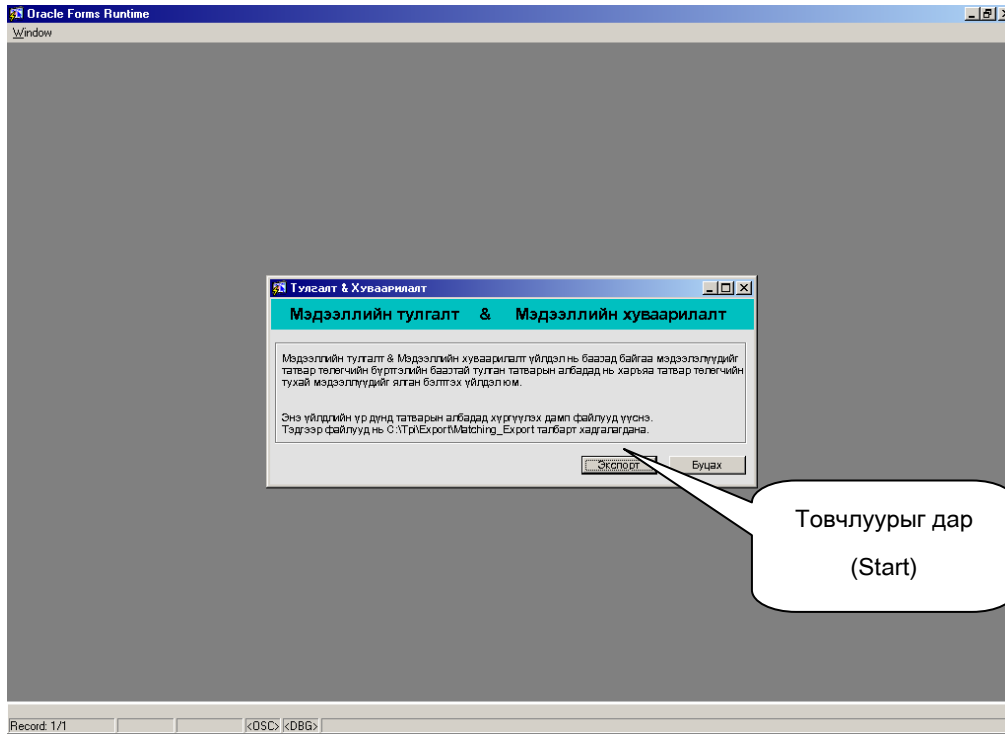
Oracle Forms Runtime

Window

Тулгалт & Хуваарилалт

Мэдээллийн тулгалт & Мэдээллийн хуваарилалт

Мэдээллийн тулгалт & Мэдээллийн хуваарилалт үйлдэл нь баазад байгаа мэдээллүүдийг татвар төлөгчийн бүртгэлийн баазтай тулган татварын албадад нь харъяа татвар төлөгчийн тухай мэдээллүүдийг ялган бэлтгэх үйлдэл юм.

Энэ үйлдлийн үр дүнд татварын албадад хүргүүлэх дамп файлууд үүснэ. Тэдгээр файлууд нь C:\Tpi\Export\Matching_Export талбарт хадгалагдана.

Экспорт

Буцах

Товчлуурыг дар

(Start)

Record: 1/1

<OSC> <DBG>